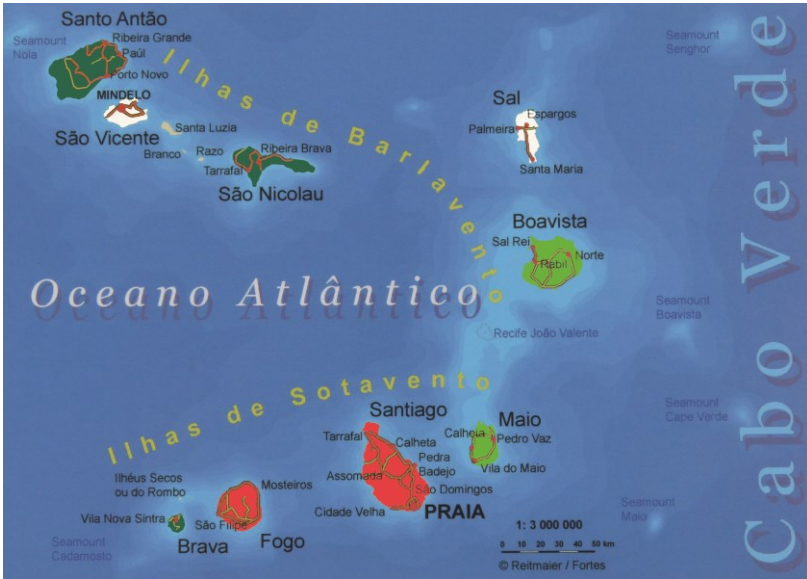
Santo Antão
Seamount Nola
Ribeira Grande
Paúl
Porto Novo
MINDELO
São Vicente
Santa Luzia
Branco
Razo
Ribeira Brava
Tarrafal
São Nicolau
Ilhas de Barlavento
Sal
Espargos
Palmeira
Santa Maria
Seamount Senghor
Cabo Verde
Boavista
Sal Rei
Norte
Rabil
Oceano Atlântico
Seamount Boavista
Recife João Valente
Ilhas de Sotavento
Santiago
Tarrafal
Calheta
Pedra Badejo
Assomada
São Domingos
Cidade Velha
PRAIA
Maio
Calheta
Pedro Vaz
Vila do Maio
Seamount Cape Verde
Seamount Maio
Ilhéus Secos ou do Rombo
Mosteiros
Vila Nova Sintra
São Filipe
Brava
Fogo
Seamount Cadamosto
1: 3 000 000
0 10 20 30 40 50 km
© Reitmaier / Fortes